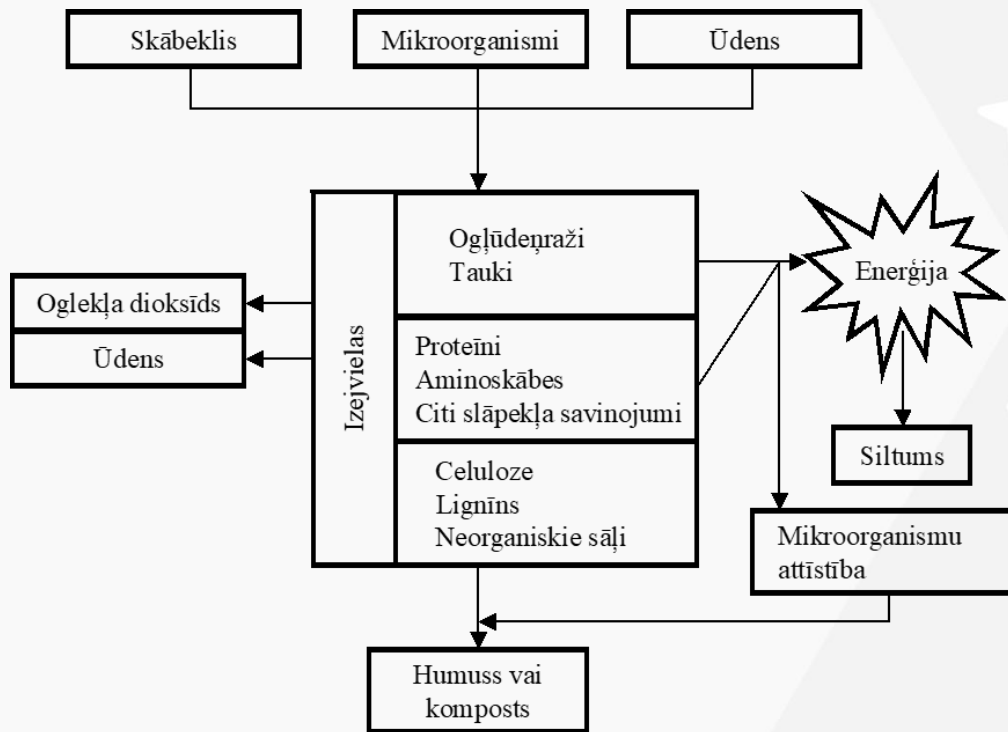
Skābeklis
Mikroorganismi
Ūdens

Izejvielas

Ogļūdeņraži
Tauki

Proteīni
Aminoskābes
Citi slāpekļa savinojumi

Celuloze
Lignīns
Neorganiskie sāļi

Oglekļa dioksīds
Ūdens

Enerģija

Siltums

Mikroorganismu attīstība

Humuss vai komposts